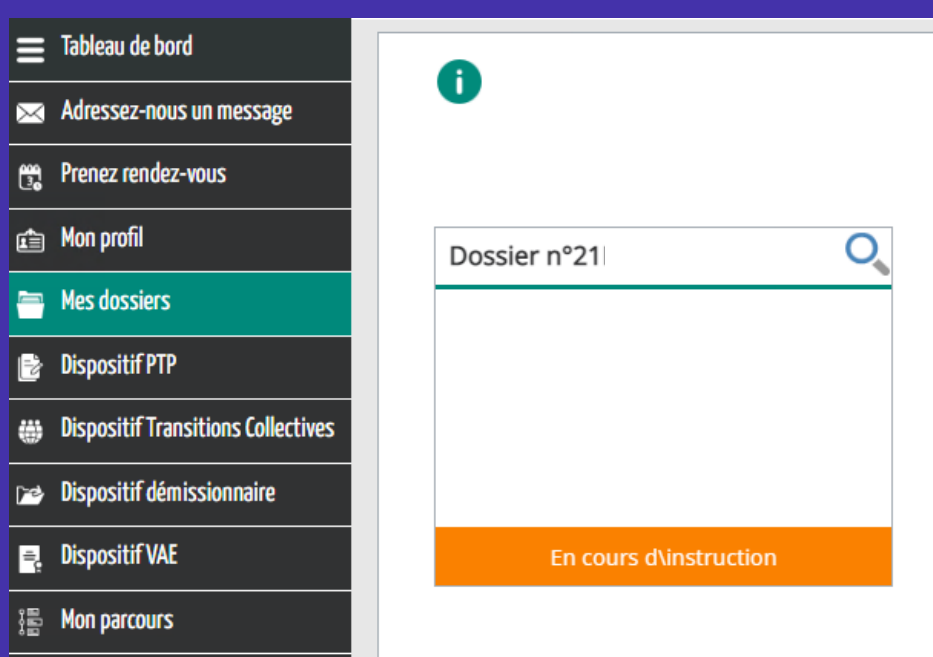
Tableau de bord
Adressez-nous un message
Prenez rendez-vous
Mon profil
Mes dossiers
Dispositif PTP
Dispositif Transitions Collectives
Dispositif démissionnaire
Dispositif VAE
Mon parcours

Dossier n°21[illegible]

En cours d\instruction